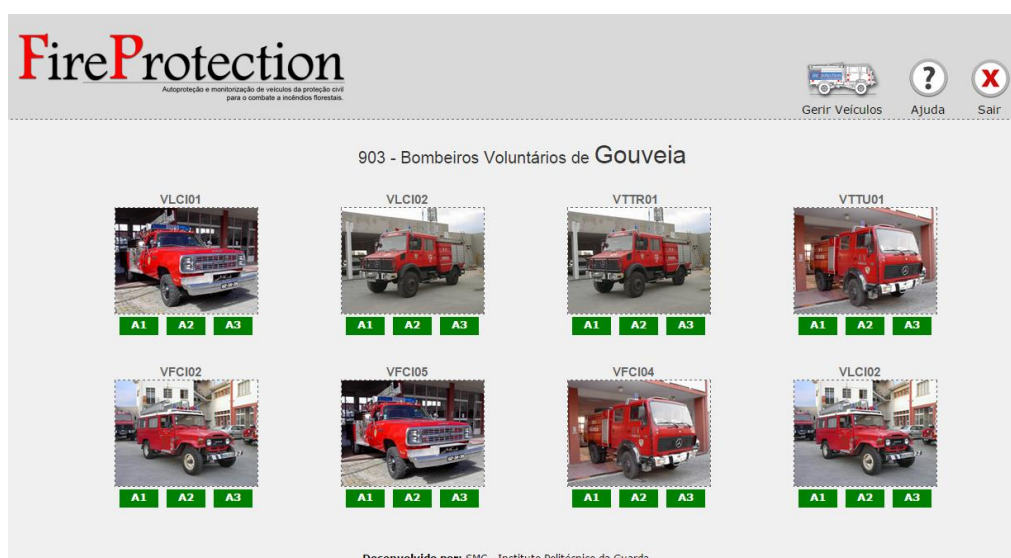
FireProtection
Autoproteção e monitorização de veículos da proteção civil para o combate a incêndios florestais.

Gerir Veículos Ajuda Sair

903 - Bombeiros Voluntários de Gouveia

VLCI01
A1 A2 A3

VLCI02
A1 A2 A3

VTTR01
A1 A2 A3

VTTU01
A1 A2 A3

VFCI02
A1 A2 A3

VFCI05
A1 A2 A3

VFCI04
A1 A2 A3

VLCI02
A1 A2 A3

Desenvolvido por: SMC - Instituto Politécnico da Guarda